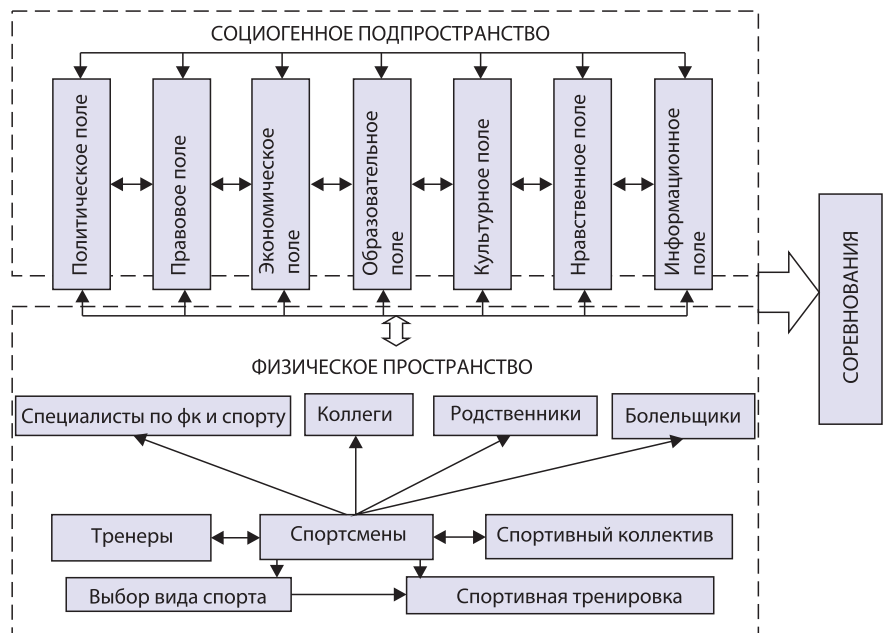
СОЦИОГЕННОЕ ПОДПРОСТРАНСТВО

Политическое поле

Правовое поле

Экономическое поле

Образовательное поле

Культурное поле

Нравственное поле

Информационное поле

СОРЕВНОВАНИЯ

ФИЗИЧЕСКОЕ ПРОСТРАНСТВО

Специалисты по фк и спорту

Коллеги

Родственники

Болельщики

Тренеры

Спортсмены

Спортивный коллектив

Выбор вида спорта

Спортивная тренировка